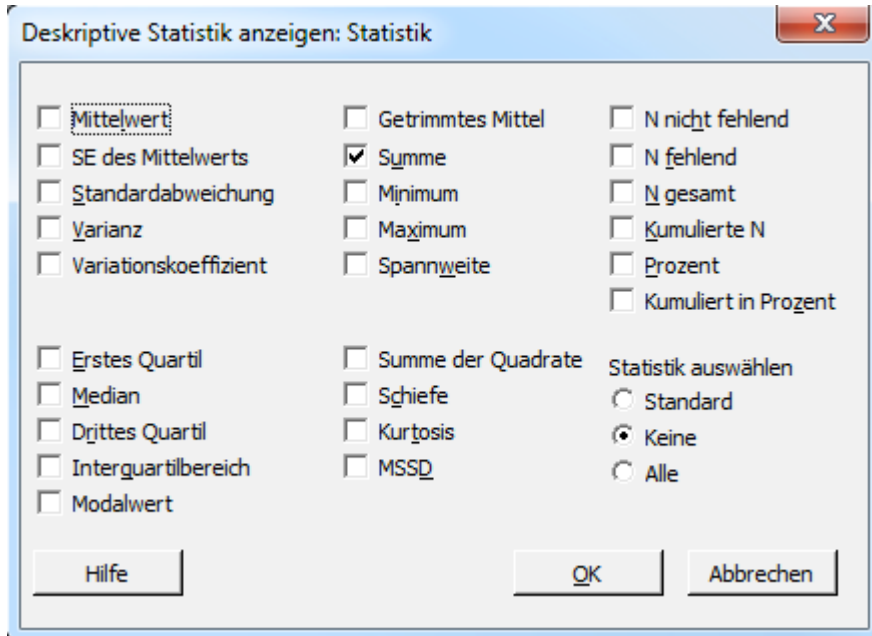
Deskriptive Statistik anzeigen: Statistik

Mittelwert
SE des Mittelwerts
Standardabweichung
Varianz
Variationskoeffizient

Erstes Quartil
Median
Drittes Quartil
Interquartilbereich
Modalwert

Getrimmtes Mittel
Summe
Minimum
Maximum
Spannweite

Summe der Quadrate
Schiefe
Kurtosis
MSSD

N nicht fehlend
N fehlend
N gesamt
Kumulierte N
Prozent
Kumuliert in Prozent

Statistik auswählen
Standard
Keine
Alle

Hilfe
OK
Abbrechen